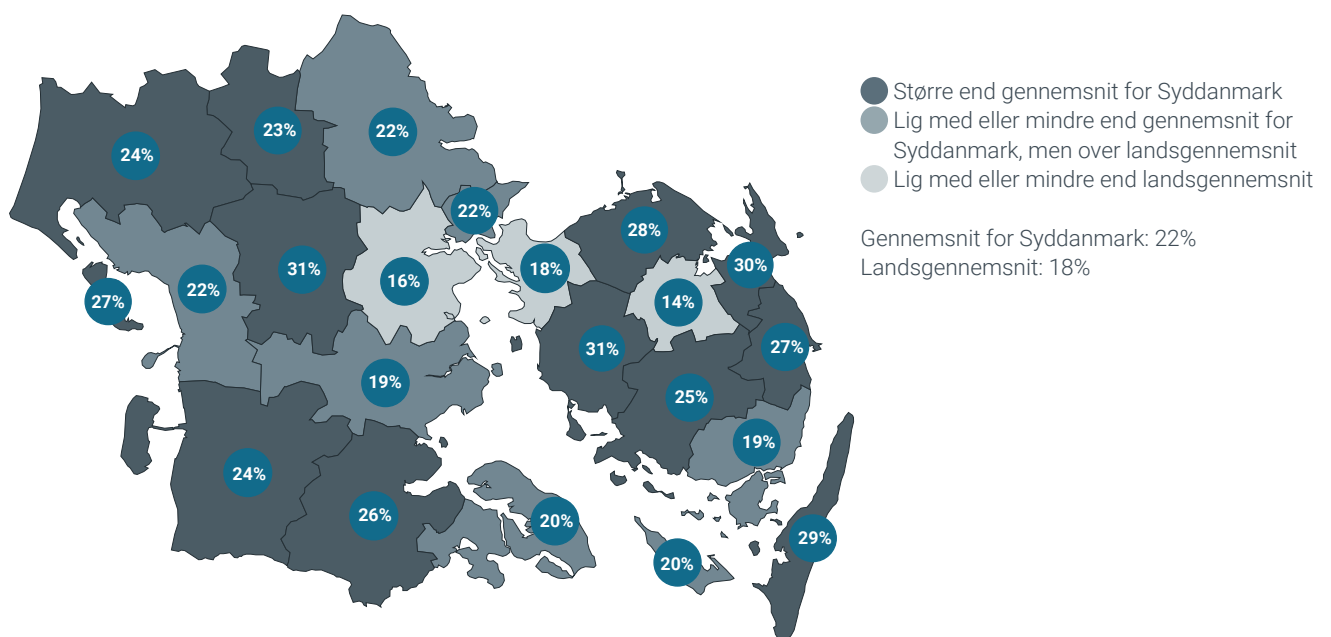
24%
23%
22%
22%
28%
30%
31%
16%
18%
14%
27%
22%
31%
27%
19%
25%
19%
24%
26%
20%
20%
29%

Større end gennemsnit for Syddanmark
Lig med eller mindre end gennemsnit for Syddanmark, men over landsgennemsnit
Lig med eller mindre end landsgennemsnit

Gennemsnit for Syddanmark: 22%
Landsgennemsnit: 18%